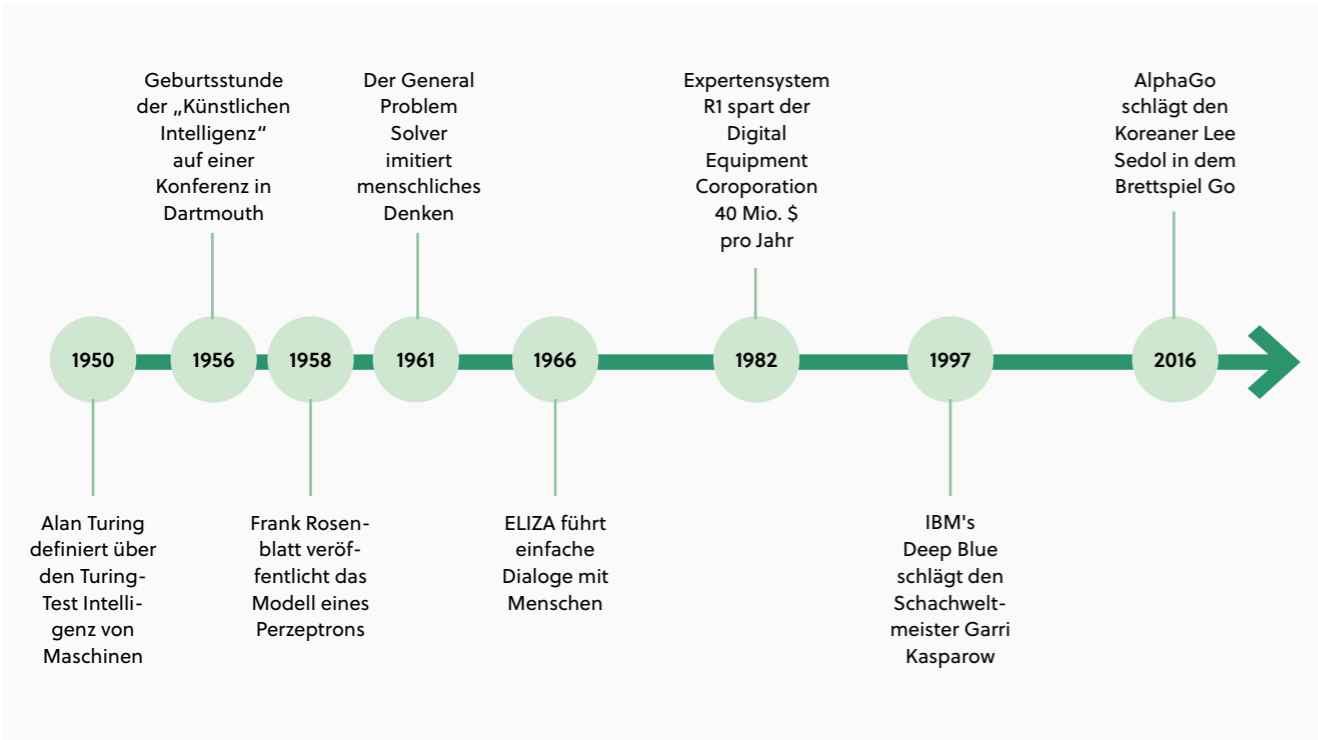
1950
Alan Turing definiert über den Turing-Test Intelligenz von Maschinen

1956
Geburtsstunde der „Künstlichen Intelligenz“ auf einer Konferenz in Dartmouth

1958
Frank Rosenblatt veröffentlicht das Modell eines Perzeptrons

1961
Der General Problem Solver imitiert menschliches Denken

1966
ELIZA führt einfache Dialoge mit Menschen

1982
Expertensystem R1 spart der Digital Equipment Coroporation 40 Mio. $ pro Jahr

1997
IBM's Deep Blue schlägt den Schachweltmeister Garri Kasparow

2016
AlphaGo schlägt den Koreaner Lee Sedol in dem Brettspiel Go